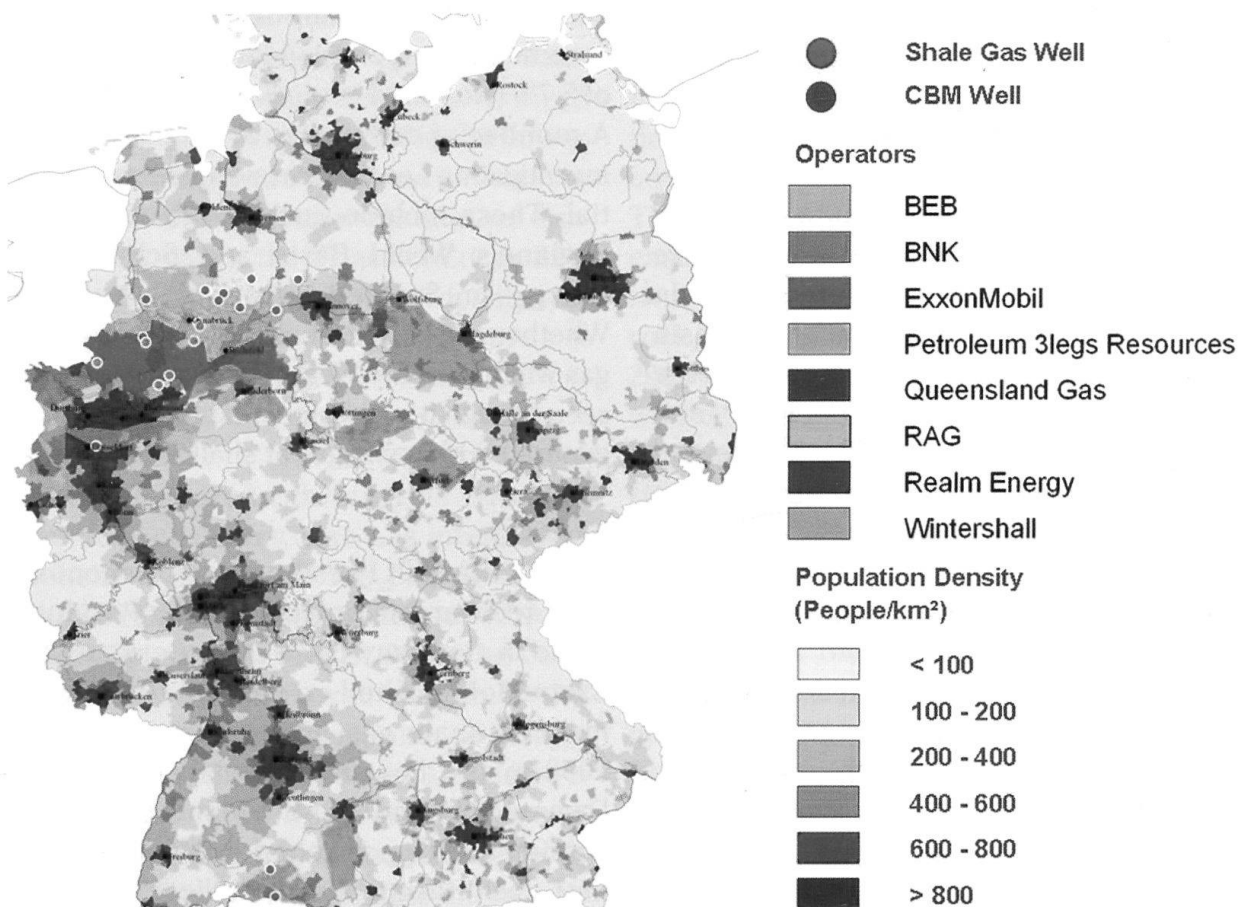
Stralsund
Rostock
Lübeck
Schwerin
Magdeburg
Halle an der Saale
Dortmund
Koblenz
Würzburg
Nürnberg
Regensburg
Ingolstadt
Augsburg
Reutlingen
Freiburg
Heidelberg
Saarbrücken
Trier
Chemnitz

Shale Gas Well
CBM Well

Operators
BEB
BNK
ExxonMobil
Petroleum 3legs Resources
Queensland Gas
RAG
Realm Energy
Wintershall

Population Density (People/km²)
< 100
100 - 200
200 - 400
400 - 600
600 - 800
> 800